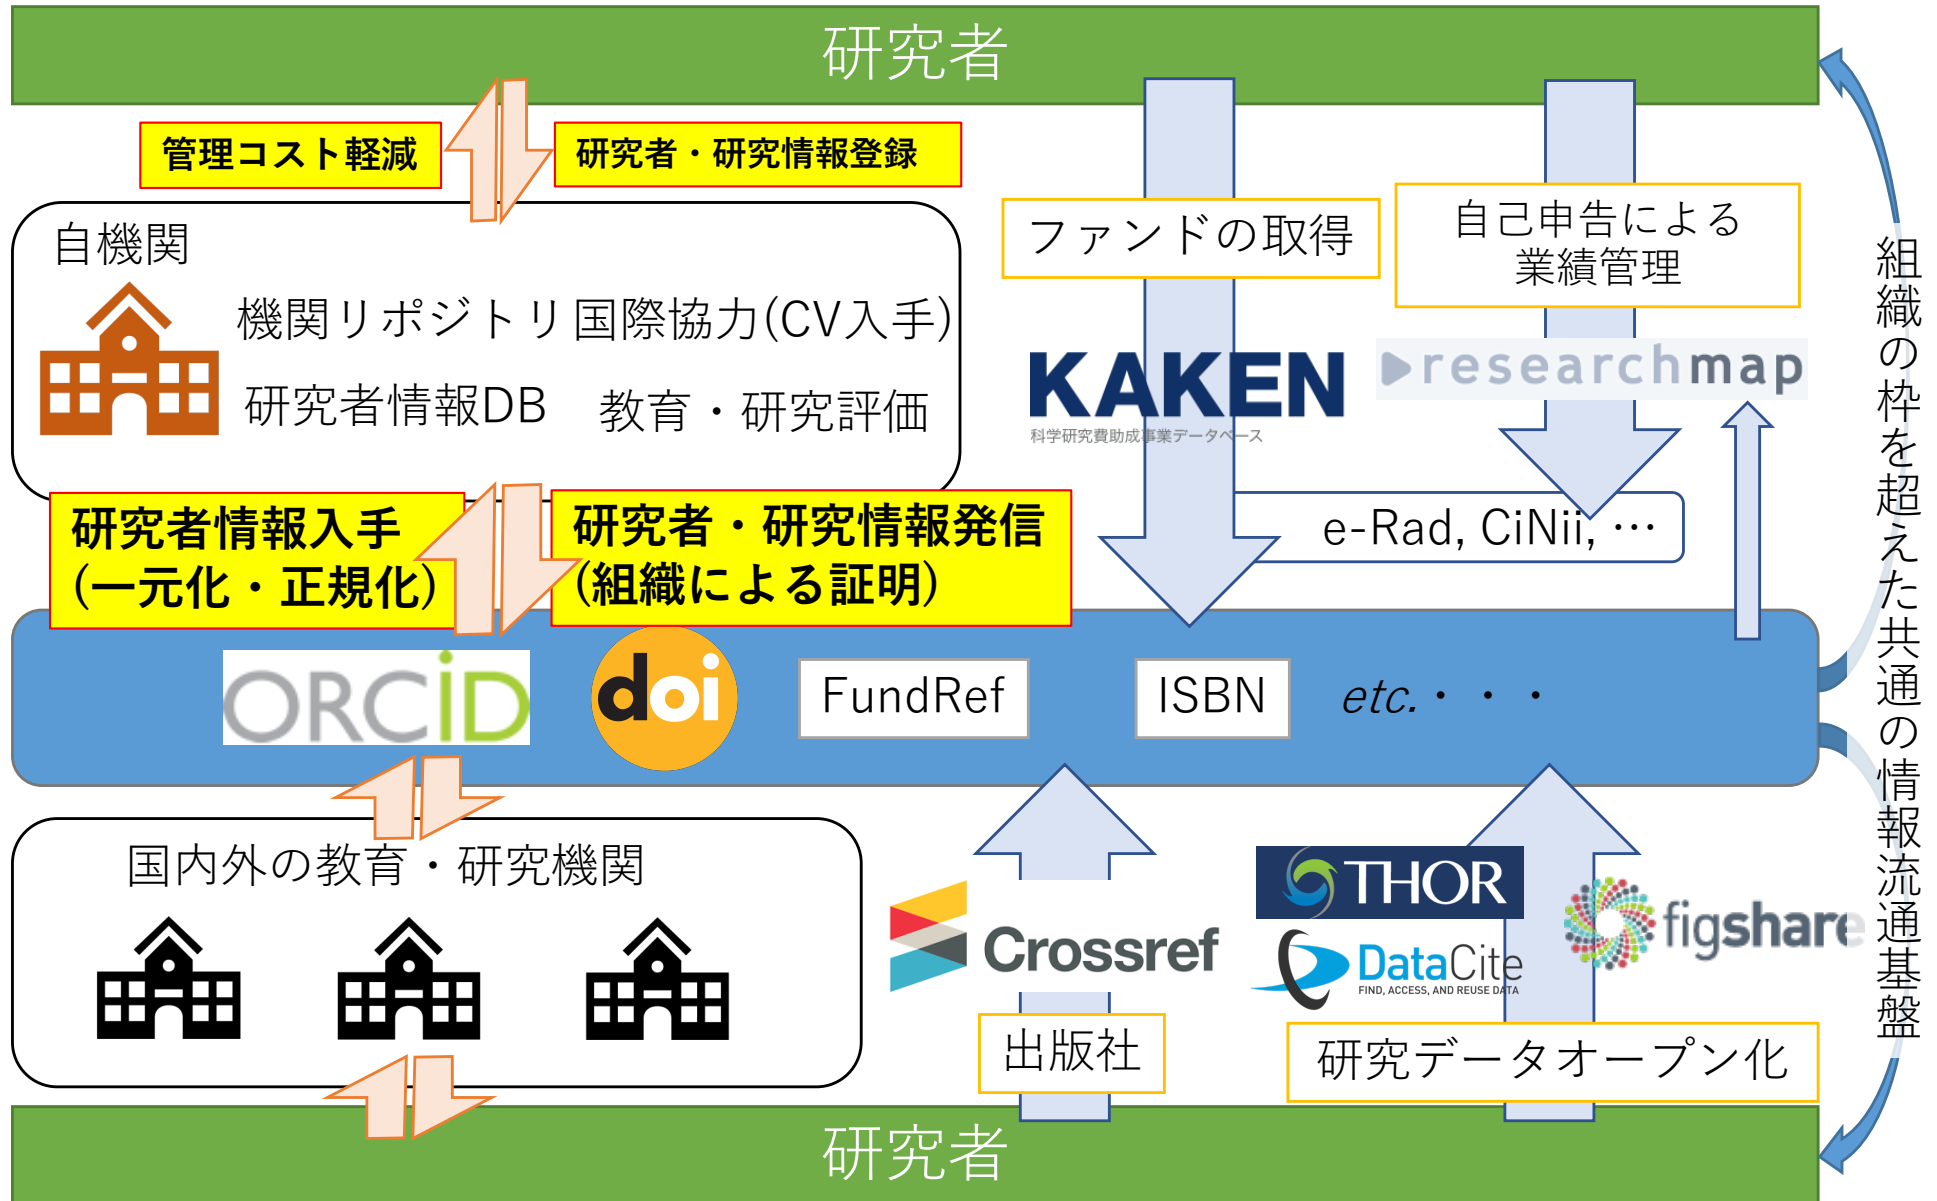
研究者

管理コスト軽減

研究者・研究情報登録

自機関

機関リポジトリ 国際協力(CV入手)

研究者情報DB

教育・研究評価

ファンドの取得

自己申告による業績管理

KAKEN
科学研究費助成事業データベース

researchmap

e-Rad, CiNii, …

研究者情報入手
(一元化・正規化)

研究者・研究情報発信
(組織による証明)

ORCID

doi

FundRef

ISBN

etc.・・・

国内外の教育・研究機関

Crossref

THOR

DataCite
FIND, ACCESS, AND REUSE DATA

figshare

出版社

研究データオープン化

組織の枠を超えた共通の情報流通基盤

研究者